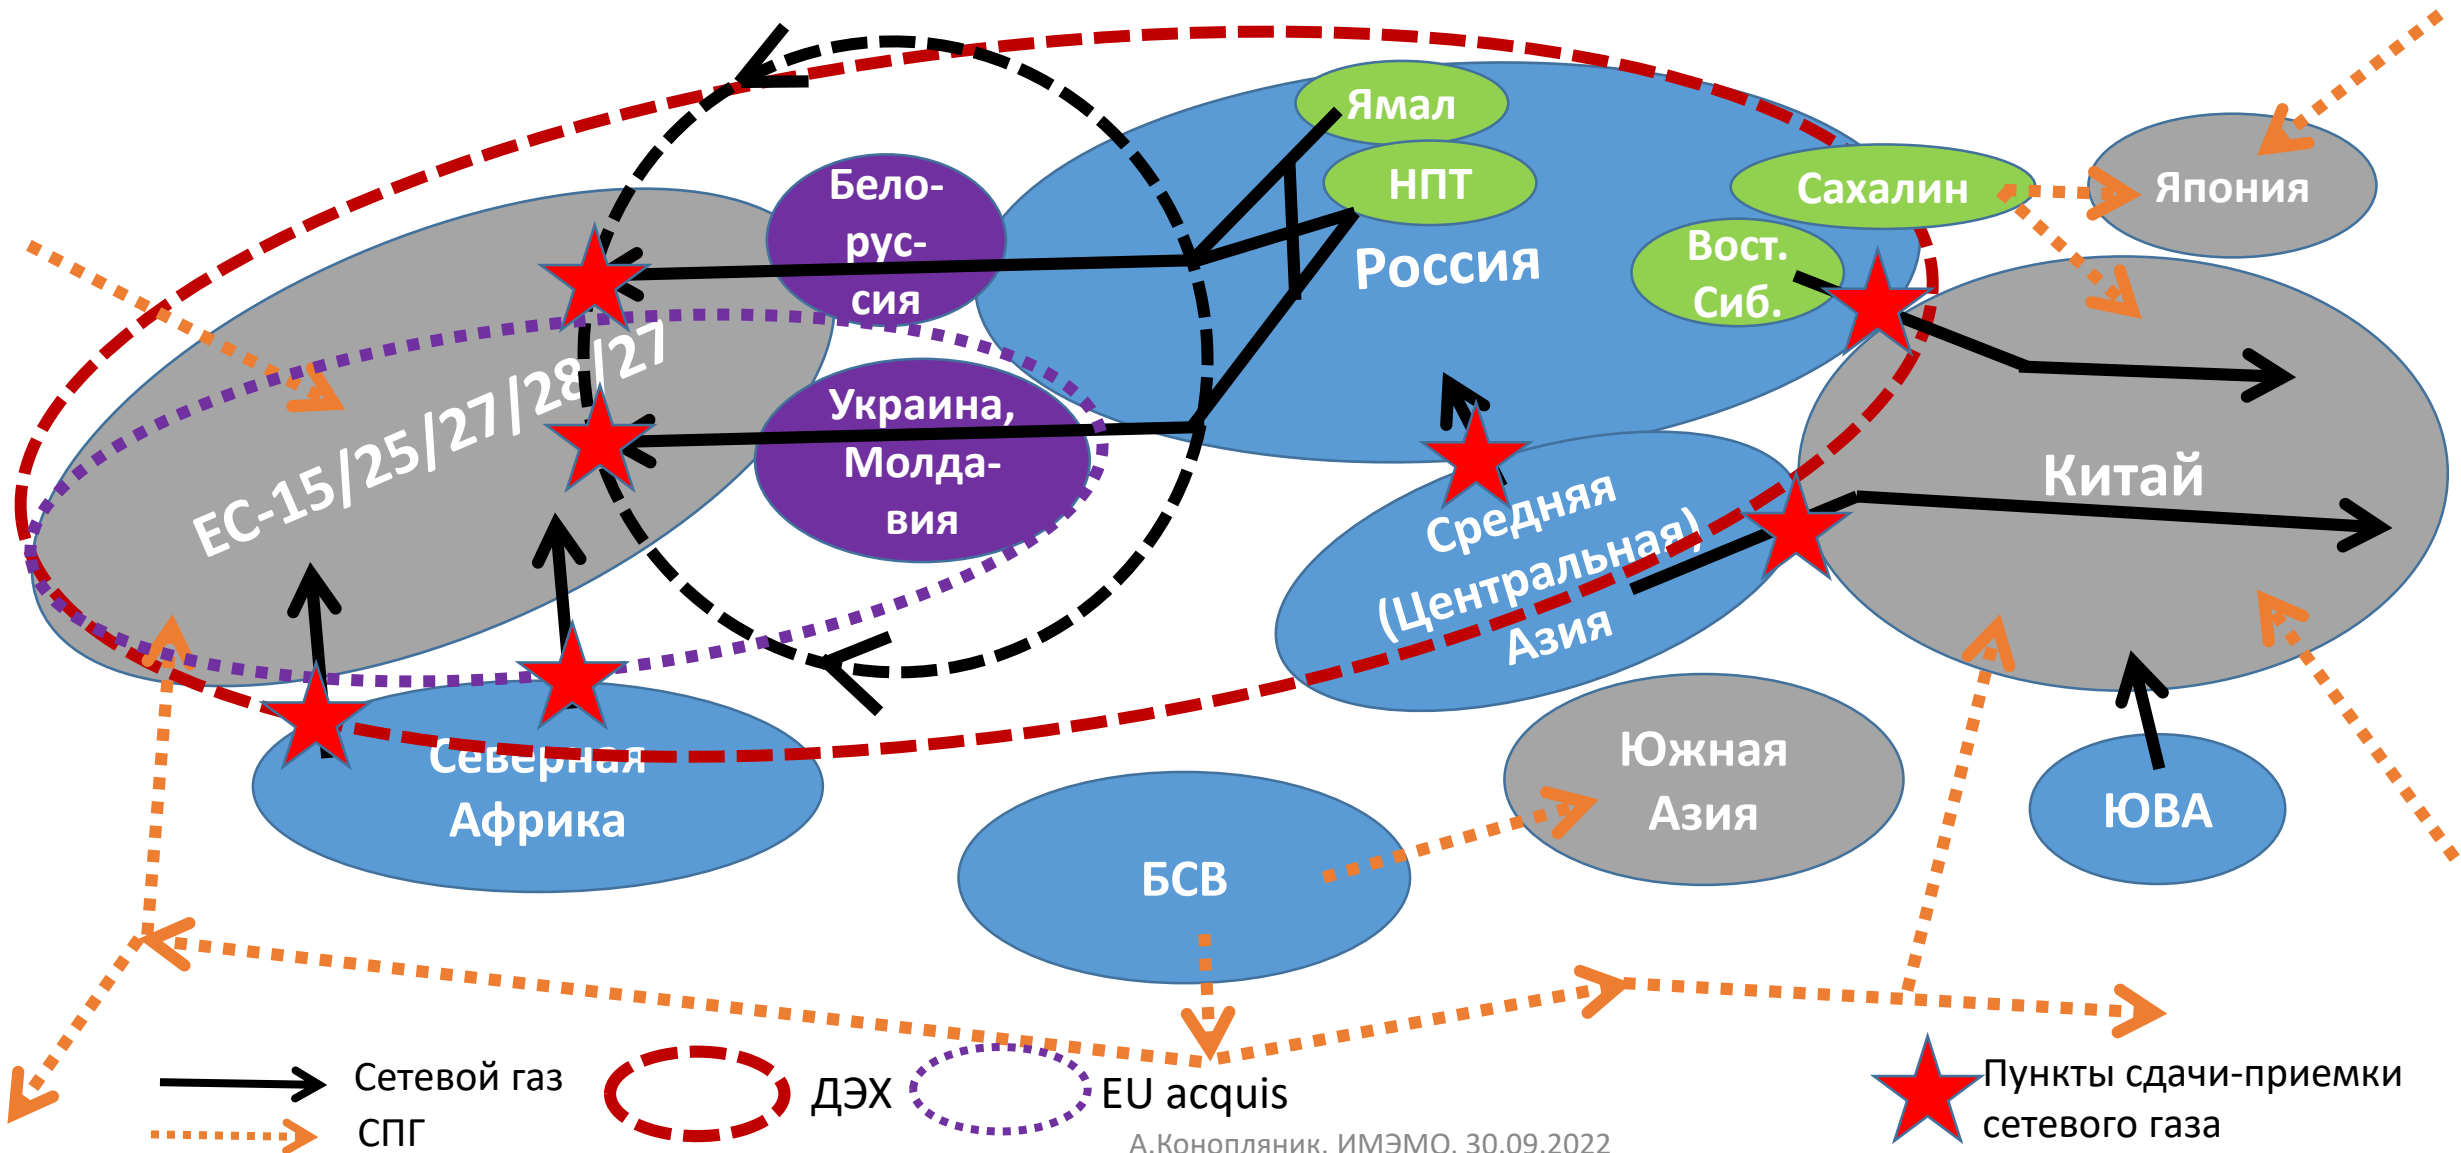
Ямал
НПТ
Сахалин
Япония
Бело-рус-сия
Россия
Вост. Сиб.
ЕС-15/25/27/28/27
Украина, Молда-вия
Китай
Средняя (Центральная) Азия
Северная Африка
Южная Азия
ЮВА
БСВ
Сетевой газ
СПГ
ДЭХ
EU acquis
Пункты сдачи-приемки сетевого газа
А.Конопляник, ИМЭМО, 30.09.2022